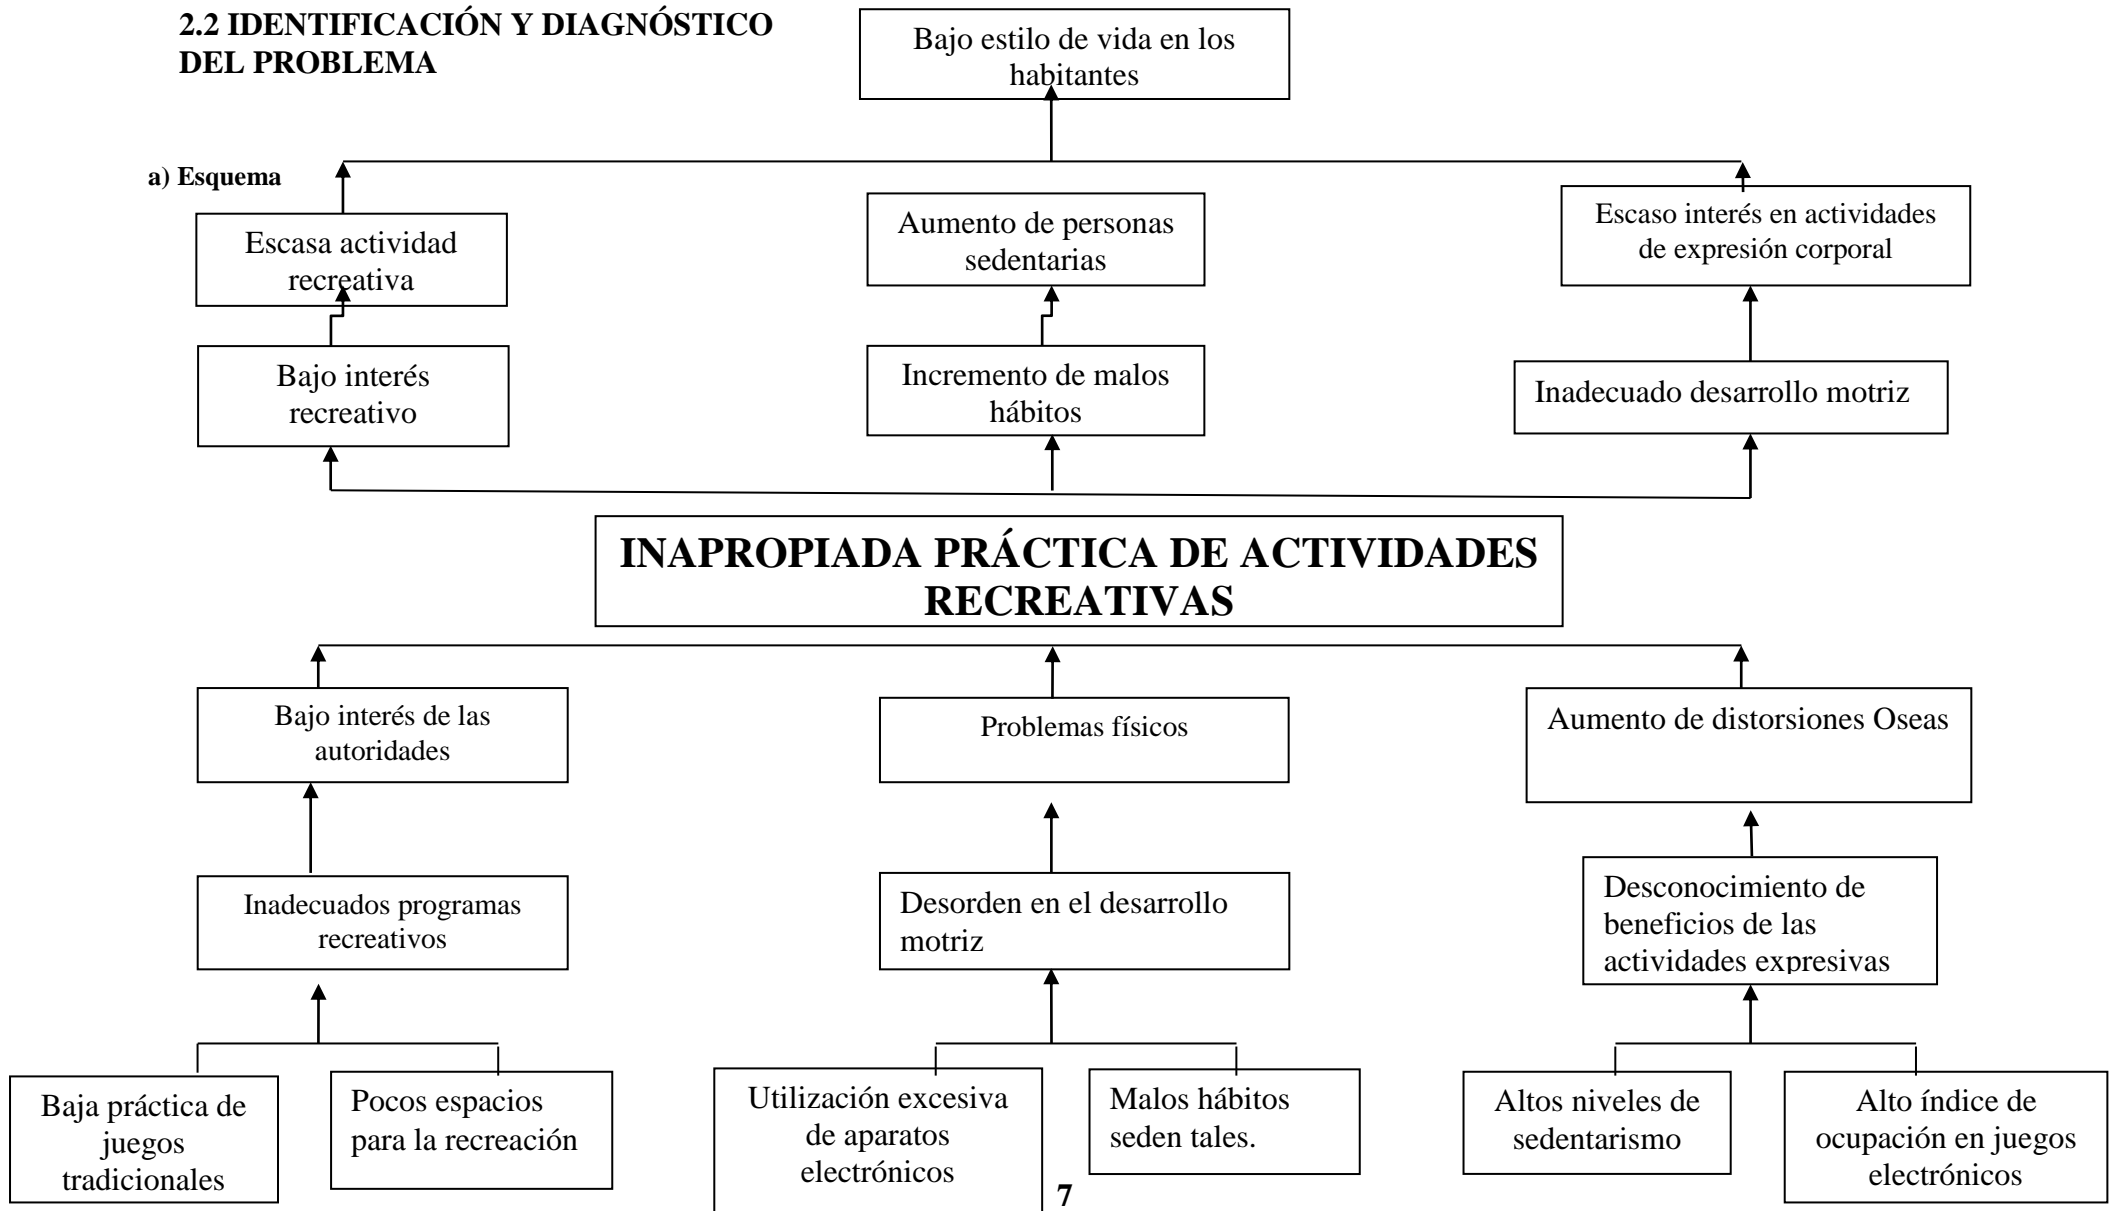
**2.2 IDENTIFICACIÓN Y DIAGNÓSTICO DEL PROBLEMA**

Bajo estilo de vida en los habitantes

**a) Esquema**

Escasa actividad recreativa

Aumento de personas sedentarias

Escaso interés en actividades de expresión corporal

Bajo interés recreativo

Incremento de malos hábitos

Inadecuado desarrollo motriz

**INAPROPIADA PRÁCTICA DE ACTIVIDADES RECREATIVAS**

Bajo interés de las autoridades

Problemas físicos

Aumento de distorsiones Oseas

Inadecuados programas recreativos

Desorden en el desarrollo motriz

Desconocimiento de beneficios de las actividades expresivas

Baja práctica de juegos tradicionales

Pocos espacios para la recreación

Utilización excesiva de aparatos electrónicos

Malos hábitos seden tales.

Altos niveles de sedentarismo

Alto índice de ocupación en juegos electrónicos

7